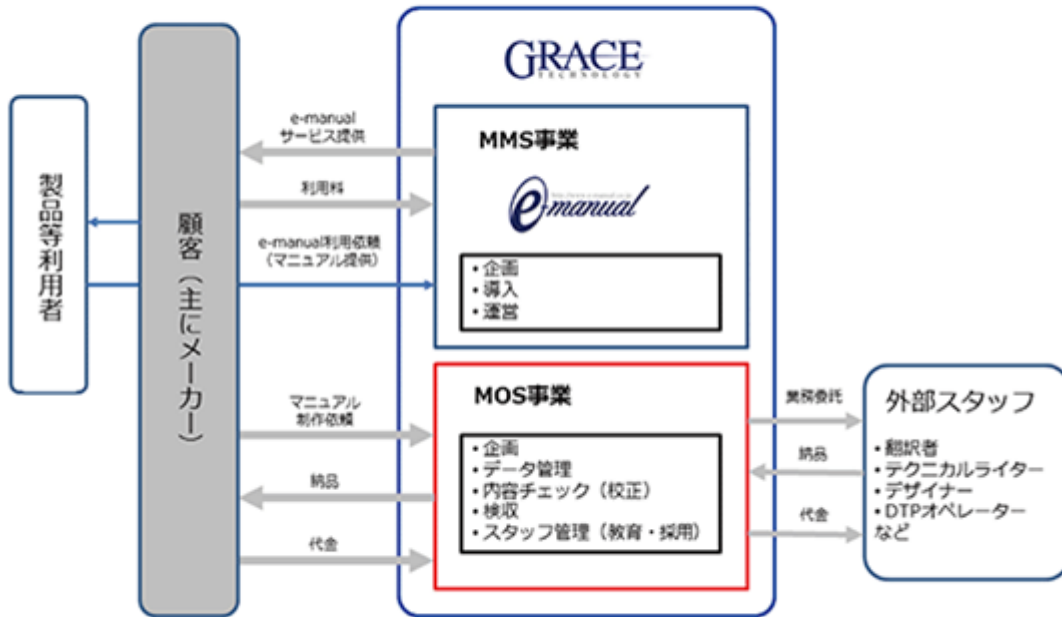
製品等利用者

顧客（主にメーカー）

e-manual
サービス提供

利用料

e-manual利用依頼
（マニュアル提供）

マニュアル
制作依頼

納品

代金

GRACE
TECHNOLOGY

MMS事業

e-manual

・企画
・導入
・運営

MOS事業

・企画
・データ管理
・内容チェック（校正）
・検収
・スタッフ管理（教育・採用）

業務委託

納品

代金

外部スタッフ

・翻訳者
・テクニカルライター
・デザイナー
・DTPオペレーター
など